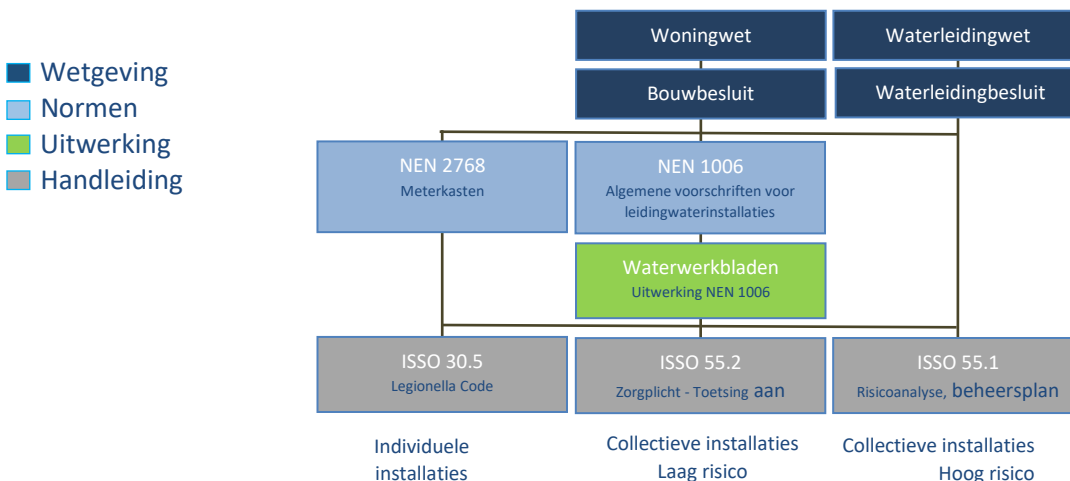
Wetgeving
Normen
Uitwerking
Handleiding

Woningwet

Waterleidingwet

Bouwbesluit

Waterleidingbesluit

NEN 2768
Meterkasten

NEN 1006
Algemene voorschriften voor leidingwaterinstallaties

Waterwerkbladen
Uitwerking NEN 1006

ISSO 30.5
Legionella Code

ISSO 55.2
Zorgplicht - Toetsing aan

ISSO 55.1
Risicoanalyse, beheersplan

Individuele installaties

Collectieve installaties
Laag risico

Collectieve installaties
Hoog risico